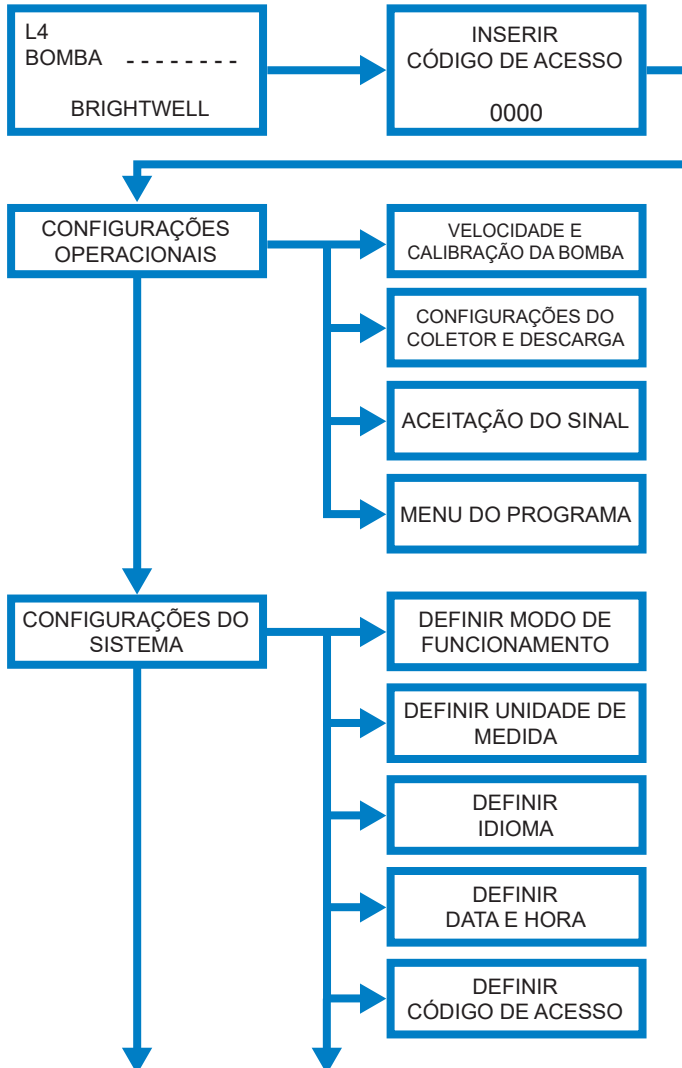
L4
BOMBA - - - - - - - -

BRIGHTWELL

INSERIR
CÓDIGO DE ACESSO

0000

CONFIGURAÇÕES OPERACIONAIS

VELOCIDADE E CALIBRAÇÃO DA BOMBA

CONFIGURAÇÕES DO COLETOR E DESCARGA

ACEITAÇÃO DO SINAL

MENU DO PROGRAMA

CONFIGURAÇÕES DO SISTEMA

DEFINIR MODO DE FUNCIONAMENTO

DEFINIR UNIDADE DE MEDIDA

DEFINIR IDIOMA

DEFINIR DATA E HORA

DEFINIR CÓDIGO DE ACESSO